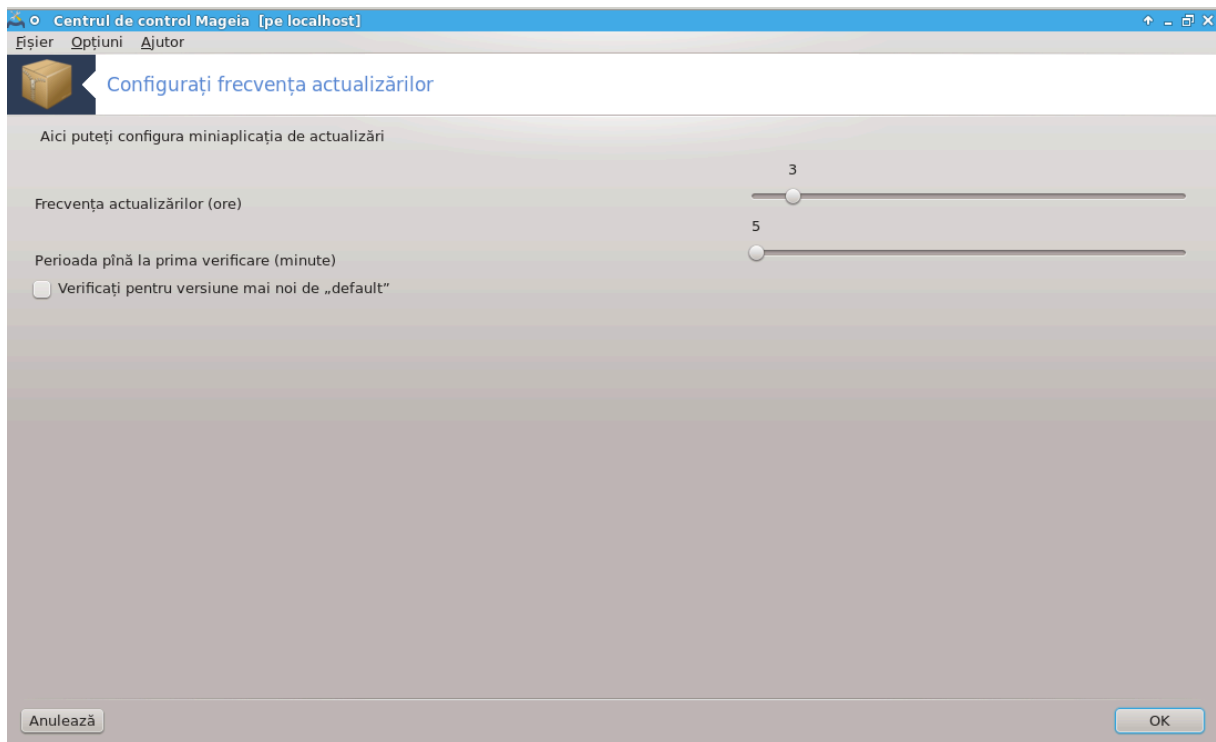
Centrul de control Mageia [pe localhost]

Fișier Opțiuni Ajutor

Configurați frecvența actualizărilor

Aici puteți configura miniaplicația de actualizări

3

Frecvența actualizărilor (ore)

5

Perioada pînă la prima verificare (minute)

Verificați pentru versiune mai noi de „default”

Anulează

OK